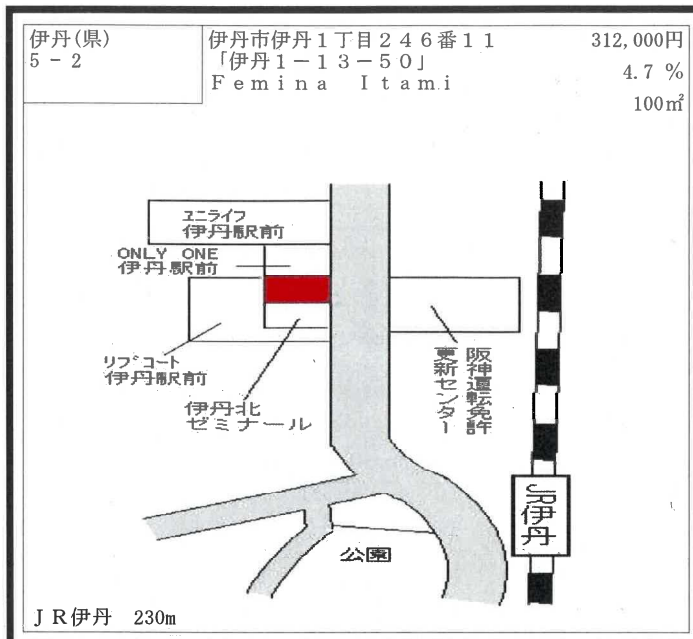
伊丹(県)
5 - 2

伊丹市伊丹１丁目２４６番１１
「伊丹１－１３－５０」
Femina Itami

312,000円
4.7 %
100㎡

ユニライフ
伊丹駅前

ONLY ONE
伊丹駅前

リブコート
伊丹駅前

伊丹北
ゼミナール

阪神運転免許
更新センター

JR伊丹

公園

ＪＲ伊丹 230m